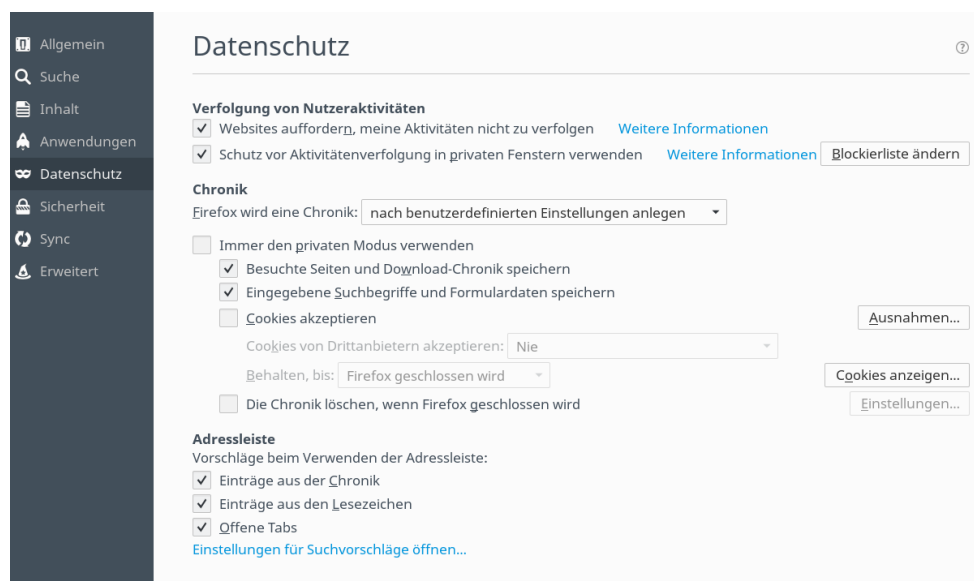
Allgemein
Suche
Inhalt
Anwendungen
Datenschutz
Sicherheit
Sync
Erweitert

Datenschutz

Verfolgung von Nutzeraktivitäten
Websites auffordern, meine Aktivitäten nicht zu verfolgen Weitere Informationen
Schutz vor Aktivitätenverfolgung in privaten Fenstern verwenden Weitere Informationen Blockierliste ändern

Chronik
Firefox wird eine Chronik: nach benutzerdefinierten Einstellungen anlegen
Immer den privaten Modus verwenden
Besuchte Seiten und Download-Chronik speichern
Eingegebene Suchbegriffe und Formulardaten speichern
Cookies akzeptieren Ausnahmen...
Cookies von Drittanbietern akzeptieren: Nie
Behalten, bis: Firefox geschlossen wird Cookies anzeigen...
Die Chronik löschen, wenn Firefox geschlossen wird Einstellungen...

Adressleiste
Vorschläge beim Verwenden der Adressleiste:
Einträge aus der Chronik
Einträge aus den Lesezeichen
Offene Tabs
Einstellungen für Suchvorschläge öffnen...